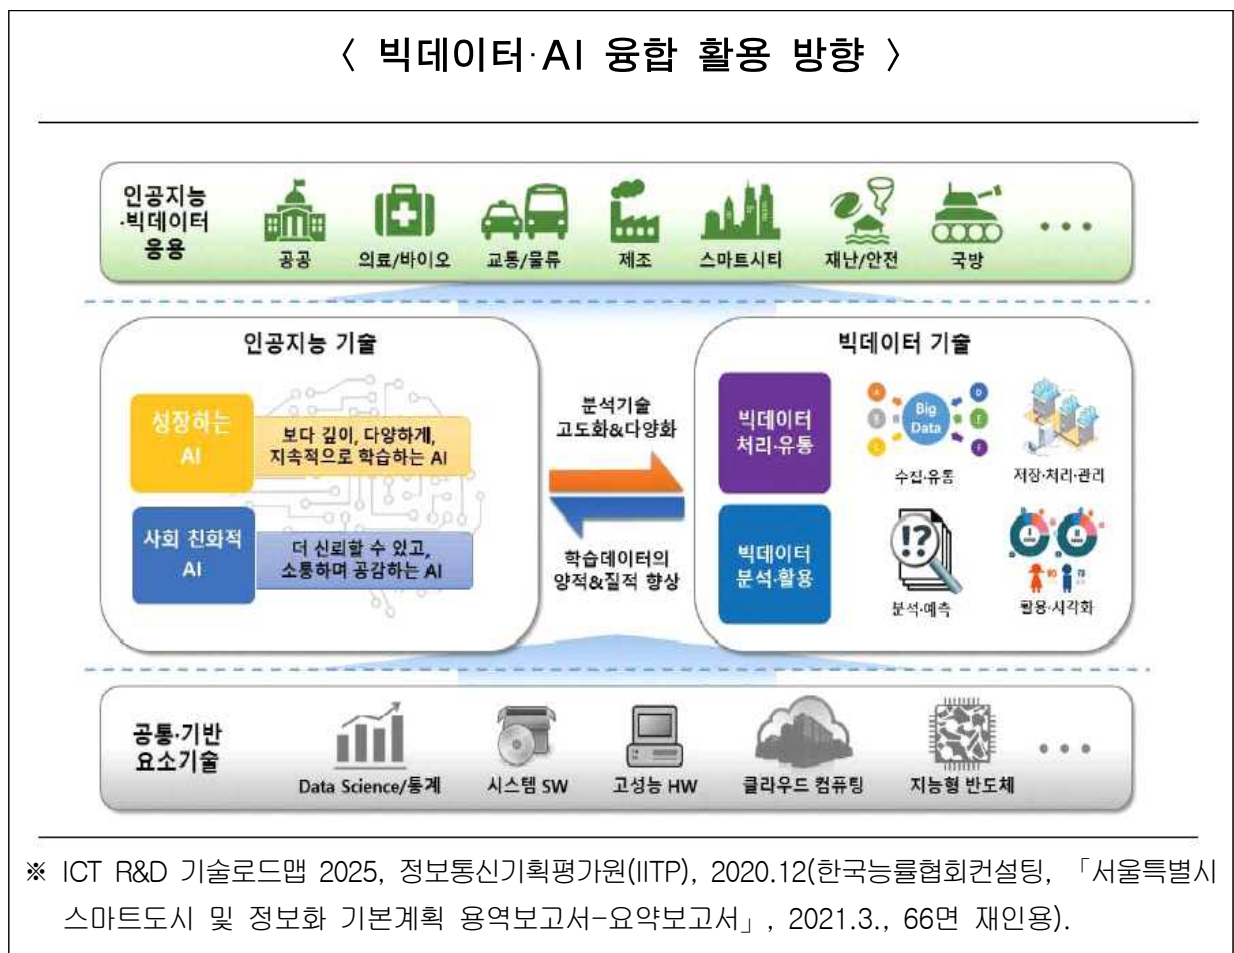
〈 빅데이터·AI 융합 활용 방향 〉

인공지능 ·빅데이터 응용

공공 의료/바이오 교통/물류 제조 스마트시티 재난/안전 국방 • • •

인공지능 기술

성장하는 AI

보다 깊이, 다양하게, 지속적으로 학습하는 AI

사회 친화적 AI

더 신뢰할 수 있고, 소통하며 공감하는 AI

분석기술 고도화&다양화

학습데이터의 양적&질적 향상

빅데이터 기술

빅데이터 처리·유통

Big Data

수집·유통

저장·처리·관리

빅데이터 분석·활용

분석·예측

활용·시각화

공통·기반 요소기술

Data Science/통계 시스템 SW 고성능 HW 클라우드 컴퓨팅 지능형 반도체 • • •

※ ICT R&D 기술로드맵 2025, 정보통신기획평가원(IITP), 2020.12(한국능률협회컨설팅, 「서울특별시 스마트도시 및 정보화 기본계획 용역보고서-요약보고서」, 2021.3., 66면 재인용).